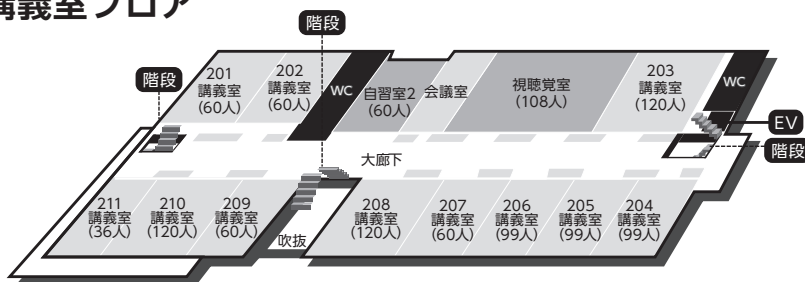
講義室フロア

階段

階段

201
講義室
(60人)

202
講義室
(60人)

WC

自習室2
(60人)

会議室

視聴覚室
(108人)

203
講義室
(120人)

WC

EV

階段

大廊下

211
講義室
(36人)

210
講義室
(120人)

209
講義室
(60人)

吹抜

208
講義室
(120人)

207
講義室
(60人)

206
講義室
(99人)

205
講義室
(99人)

204
講義室
(99人)